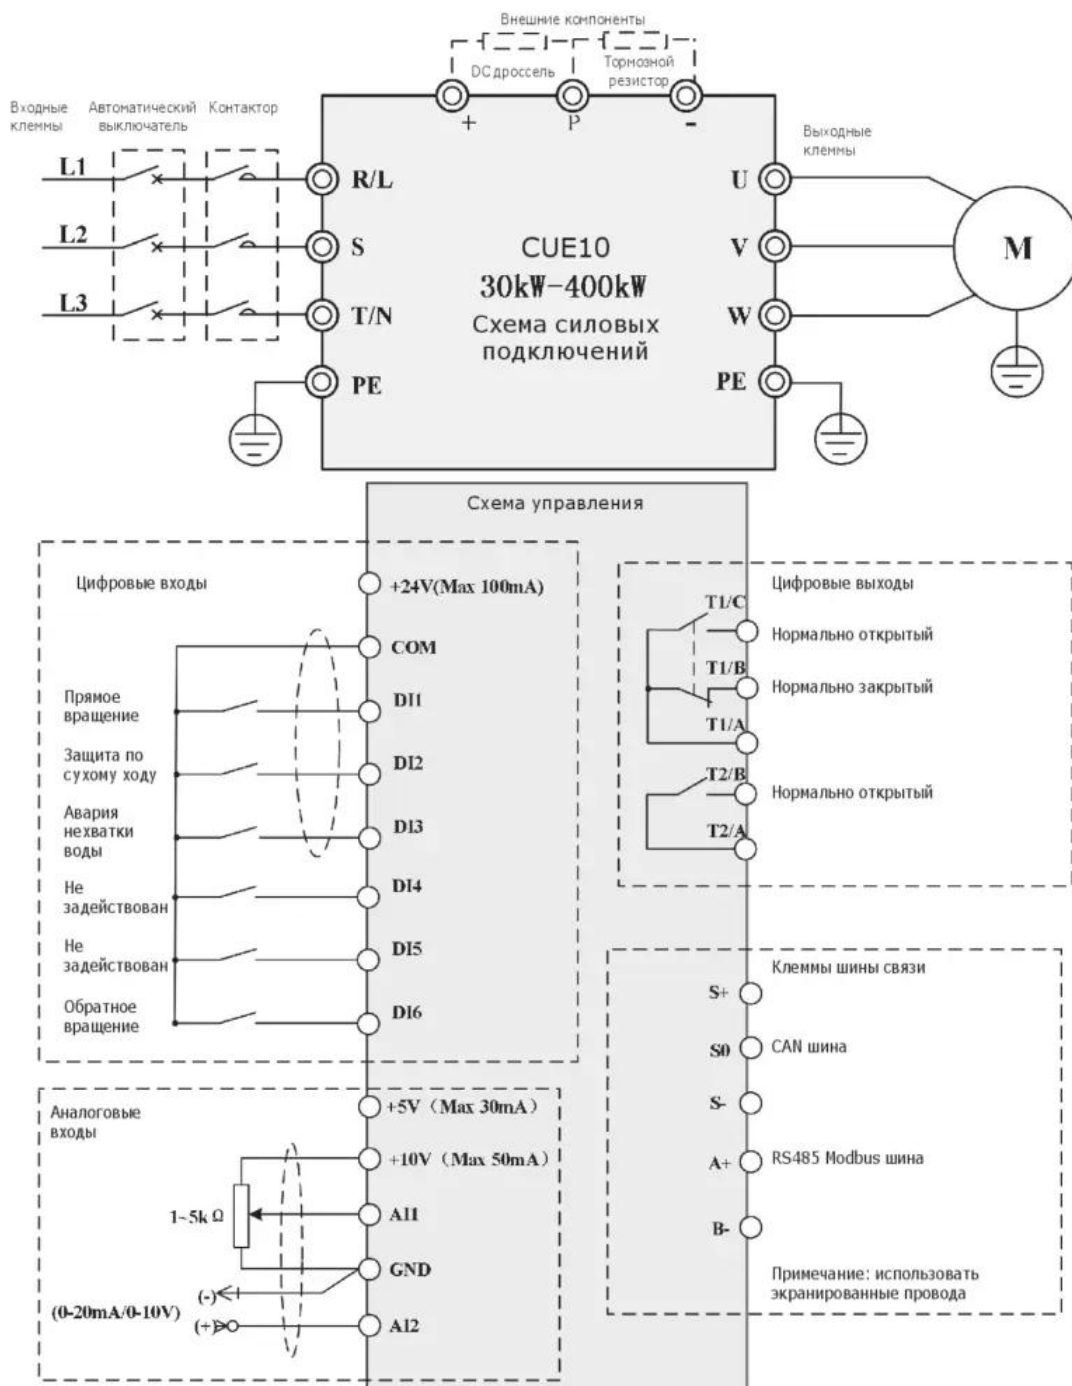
Внешние компоненты

DC дроссель

Тормозной резистор

+ P -

Входные клеммы

Автоматический выключатель

Контактор

L1

L2

L3

R/L

S

T/N

PE

CUE10

30kW-400kW

Схема силовых подключений

Выходные клеммы

U

V

W

PE

M

Схема управления

Цифровые входы

+24V(Max 100mA)

COM

Прямое вращение

DI1

Защита по сухому ходу

DI2

Авария нехватки воды

DI3

Не задействован

DI4

Не задействован

DI5

Обратное вращение

DI6

Аналоговые входы

+5V（Max 30mA）

+10V（Max 50mA）

1~5k Ω

AI1

GND

(-)

(+)

(0-20mA/0-10V)

AI2

Цифровые выходы

T1/C

Нормально открытый

T1/B

Нормально закрытый

T1/A

T2/B

Нормально открытый

T2/A

Клеммы шины связи

S+

S0

CAN шина

S-

A+

RS485 Modbus шина

B-

Примечание: использовать экранированные провода